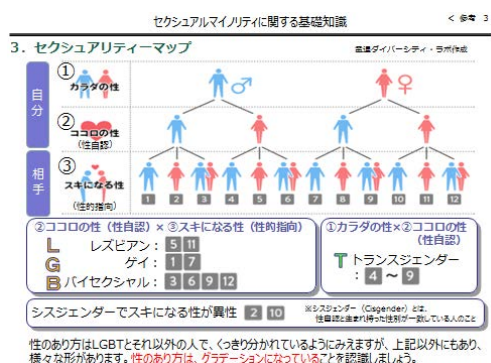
セクシュアルマイノリティに関する基礎知識

＜参考 3

3．セクシュアリティーマップ

虹色ダイバーシティ・ラボ作成

自分

①カラダの性

②ココロの性（性自認）

相手

③スキになる性（性的指向）

$♂$ $♀$

1 2 3 4 5 6 7 8 9 10 11 12

②ココロの性（性自認）×③スキになる性（性的指向）

L レズビアン：5 11

G ゲイ：1 7

B バイセクシャル：3 6 9 12

①カラダの性×②ココロの性（性自認）

T トランスジェンダー：4 〜 9

シスジェンダーでスキになる性が異性 2 10

※シスジェンダー（Cisgender）とは、性自認と生まれ持った性別が一致している人のこと

性のあり方はLGBTとそれ以外の人で、くっきり分かれているようにみえますが、上記以外にもあり、様々な形があります。性のあり方は、グラデーションになっていることを認識しましょう。